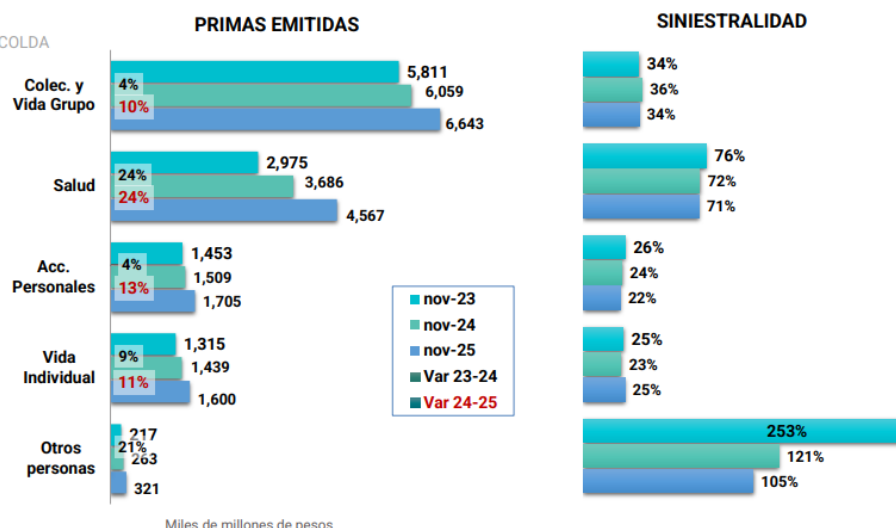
COLDA

PRIMAS EMITIDAS

SINIESTRALIDAD

Colec. y Vida Grupo
4%
10%
5,811
6,059
6,643

Salud
24%
24%
2,975
3,686
4,567

Acc. Personales
4%
13%
1,453
1,509
1,705

Vida Individual
9%
11%
1,315
1,439
1,600

Otros personas
21%
217
263
321

Miles de millones de pesos

nov-23
nov-24
nov-25
Var 23-24
Var 24-25

34%
36%
34%

76%
72%
71%

26%
24%
22%

25%
23%
25%

253%
121%
105%